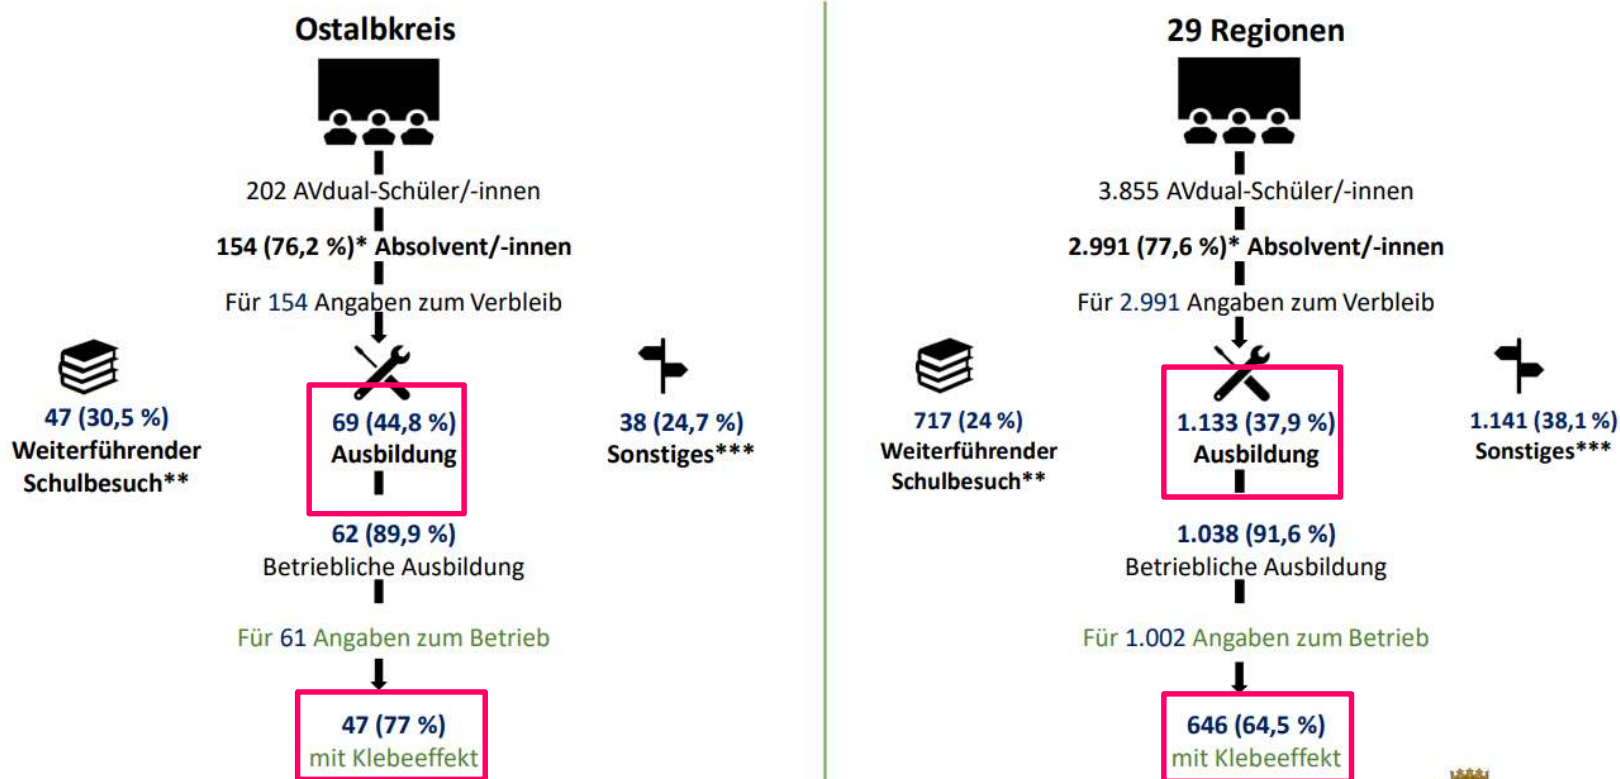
Ostalbkreis

202 AVdual-Schüler/-innen

154 (76,2 %)* Absolvent/-innen

Für 154 Angaben zum Verbleib

47 (30,5 %)
Weiterführender Schulbesuch**

69 (44,8 %)
Ausbildung

38 (24,7 %)
Sonstiges***

62 (89,9 %)
Betriebliche Ausbildung

Für 61 Angaben zum Betrieb

47 (77 %)
mit Klebeeffekt

29 Regionen

3.855 AVdual-Schüler/-innen

2.991 (77,6 %)* Absolvent/-innen

Für 2.991 Angaben zum Verbleib

717 (24 %)
Weiterführender Schulbesuch**

1.133 (37,9 %)
Ausbildung

1.141 (38,1 %)
Sonstiges***

1.038 (91,6 %)
Betriebliche Ausbildung

Für 1.002 Angaben zum Betrieb

646 (64,5 %)
mit Klebeeffekt